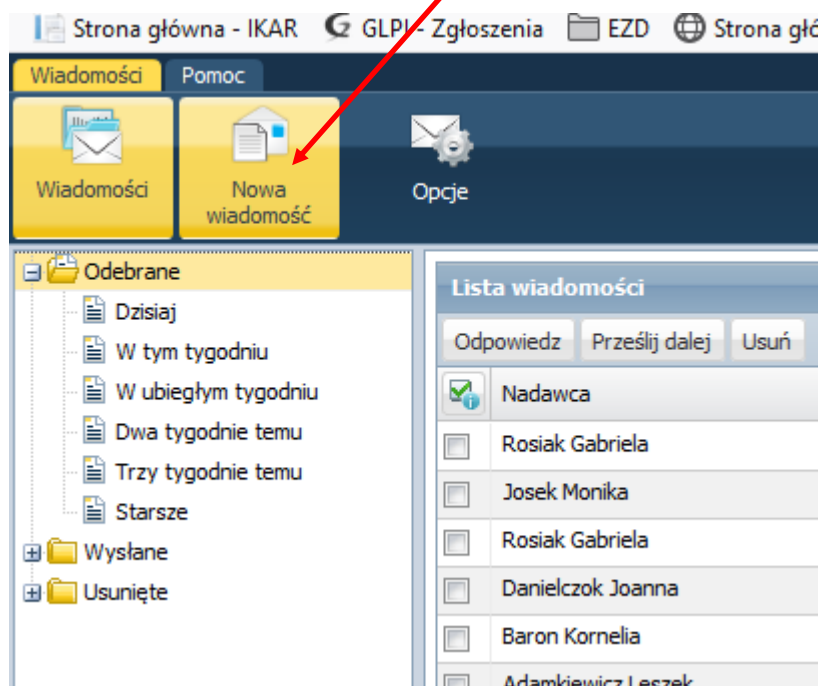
Strona główna - IKAR GLPI - Zgłoszenia EZD Strona głó

Wiadomości Pomoc

Wiadomości

Nowa wiadomość

Opcje

Odebrane
Dzisiaj
W tym tygodniu
W ubiegłym tygodniu
Dwa tygodnie temu
Trzy tygodnie temu
Starsze
Wysłane
Usunięte

Lista wiadomości

Odpowiedz Prześlij dalej Usuń

| | Nadawca |
|---|---|
| | Rosiak Gabriela |
| | Josek Monika |
| | Rosiak Gabriela |
| | Danielczok Joanna |
| | Baron Kornelia |
| | Adamkiewicz Leszek |